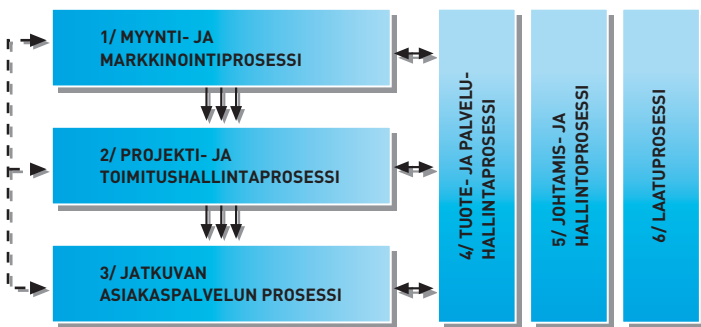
1/ MYYNTI- JA MARKKINOINTIPROSESSI

2/ PROJEKTI- JA TOIMITUSHALLINTAPROSESSI

3/ JATKUVAN ASIAKASPALVELUN PROSESSI

4/ TUOTE- JA PALVELUHALLINTAPROSESSI

5/ JOHTAMIS- JA HALLINTOPROSESSI

6/ LAATUPROSESSI